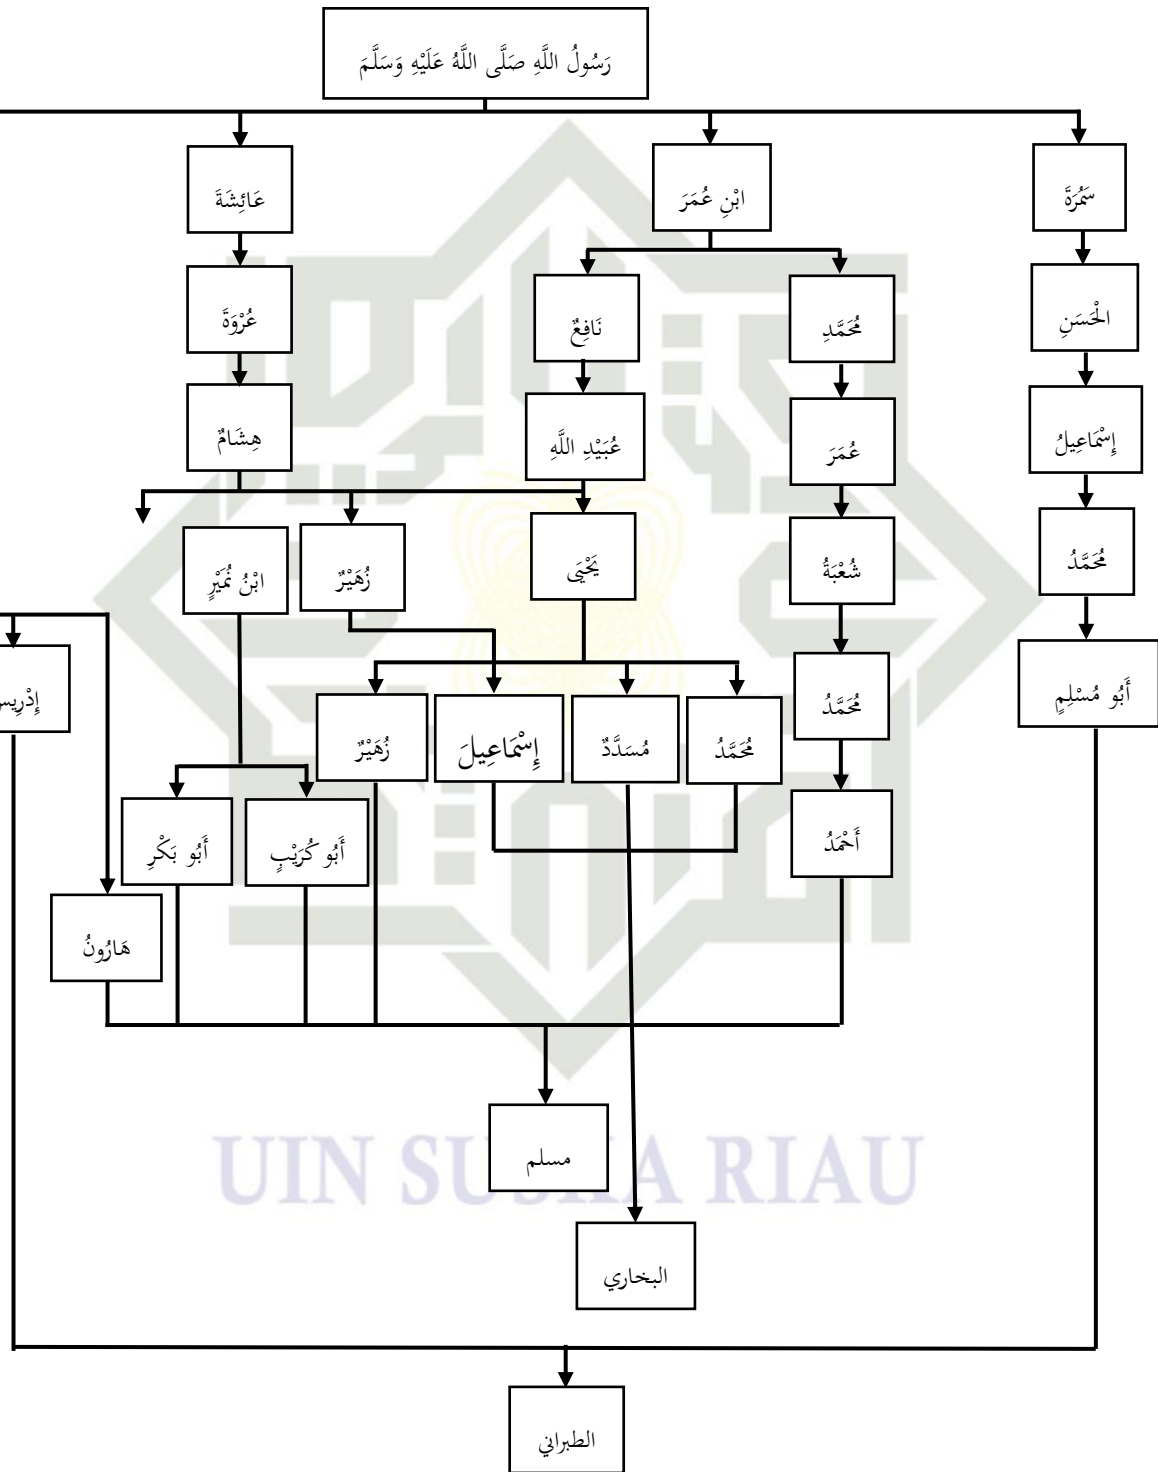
رَسُولُ اللَّهِ صَلَّى اللَّهُ عَلَيْهِ وَسَلَّمَ

سَمُرَةَ

ابْنِ عُمَرَ

عَائِشَةَ

الْحَسَنِ

مُحَمَّدِ

نَافِعٌ

عُرْوَةَ

إِسْمَاعِيلُ

عُمَرَ

عُبَيْدِ اللَّهِ

هِشَامٌ

مُحَمَّدُ

شُعْبَةُ

يَحْيَى

زُهَيْرٌ

ابْنُ نُمَيْرٍ

أَبُو مُسْلِمٍ

مُحَمَّدُ

مُحَمَّدُ

مُسَدَّدٌ

إِسْمَاعِيلَ

زُهَيْرٌ

إِدْرِيس

أَحْمَدُ

أَبُو كُرَيْبٍ

أَبُو بَكْرِ

هَارُونُ

مسلم

UIN SUSKA RIAU

البخاري

الطبراني